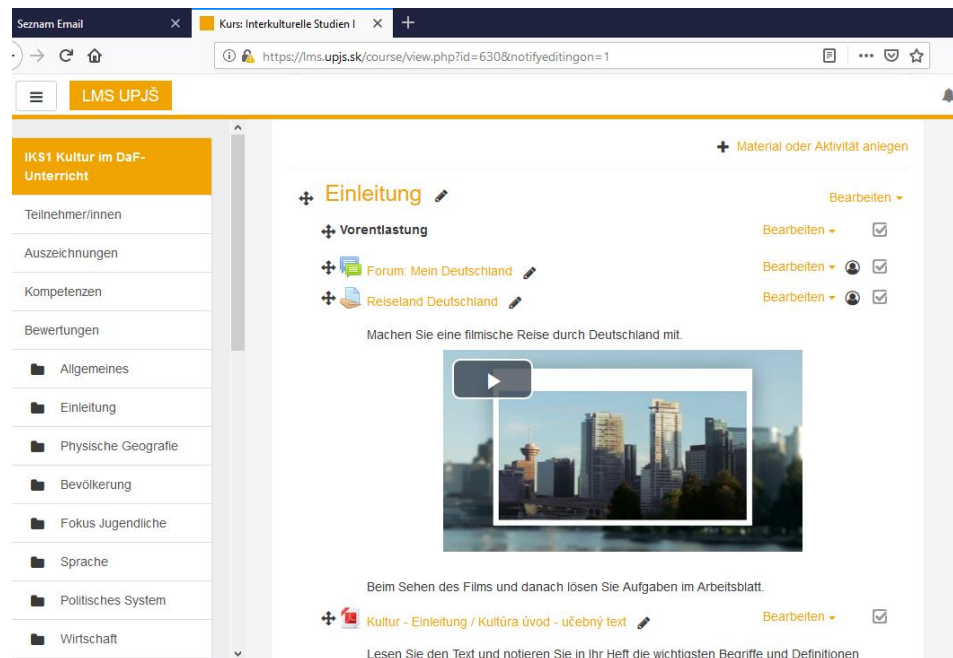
Seznam Email ×
Kurs: Interkulturelle Studien I ×
+
https://lms.upjs.sk/course/view.php?id=630&notifyeditingon=1
LMS UPJŠ

IKS1 Kultur im DaF-Unterricht
Teilnehmer/innen
Auszeichnungen
Kompetenzen
Bewertungen
Allgemeines
Einleitung
Physische Geografie
Bevölkerung
Fokus Jugendliche
Sprache
Politisches System
Wirtschaft

Material oder Aktivität anlegen

Einleitung
Bearbeiten
Vorentlastung
Bearbeiten
Forum: Mein Deutschland
Bearbeiten
Reiseland Deutschland
Bearbeiten

Machen Sie eine filmische Reise durch Deutschland mit.

Beim Sehen des Films und danach lösen Sie Aufgaben im Arbeitsblatt.

Kultur - Einleitung / Kultúra úvod - učebný text
Bearbeiten

Lesen Sie den Text und notieren Sie in Ihr Heft die wichtigsten Begriffe und Definitionen